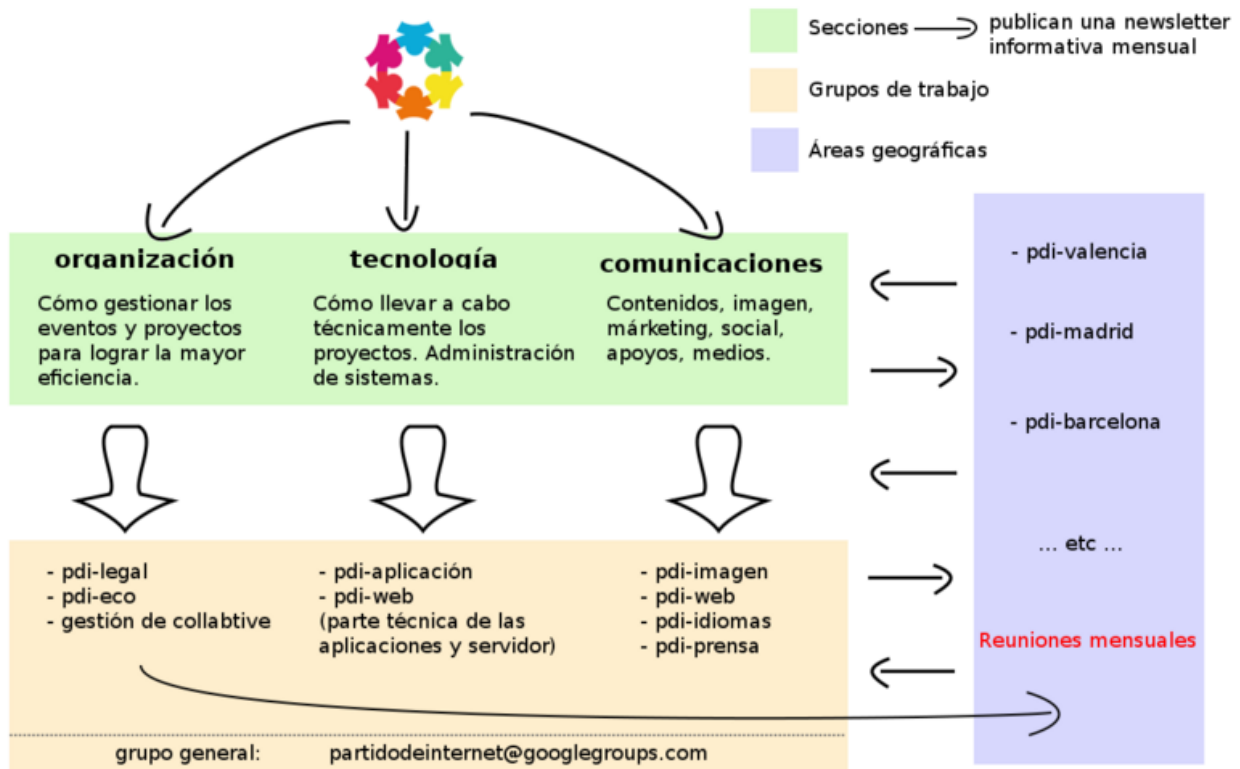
Secciones publican una newsletter informativa mensual

Grupos de trabajo

Áreas geográficas

organización

Cómo gestionar los eventos y proyectos para lograr la mayor eficiencia.

tecnología

Cómo llevar a cabo técnicamente los proyectos. Administración de sistemas.

comunicaciones

Contenidos, imagen, márketing, social, apoyos, medios.

- pdi-valencia

- pdi-madrid

- pdi-barcelona

... etc ...

Reuniones mensuales

- pdi-legal
- pdi-eco
- gestión de collabtive

- pdi-aplicación
- pdi-web
(parte técnica de las aplicaciones y servidor)

- pdi-imagen
- pdi-web
- pdi-idiomas
- pdi-prensa

grupo general: partidodeinternet@googlegroups.com